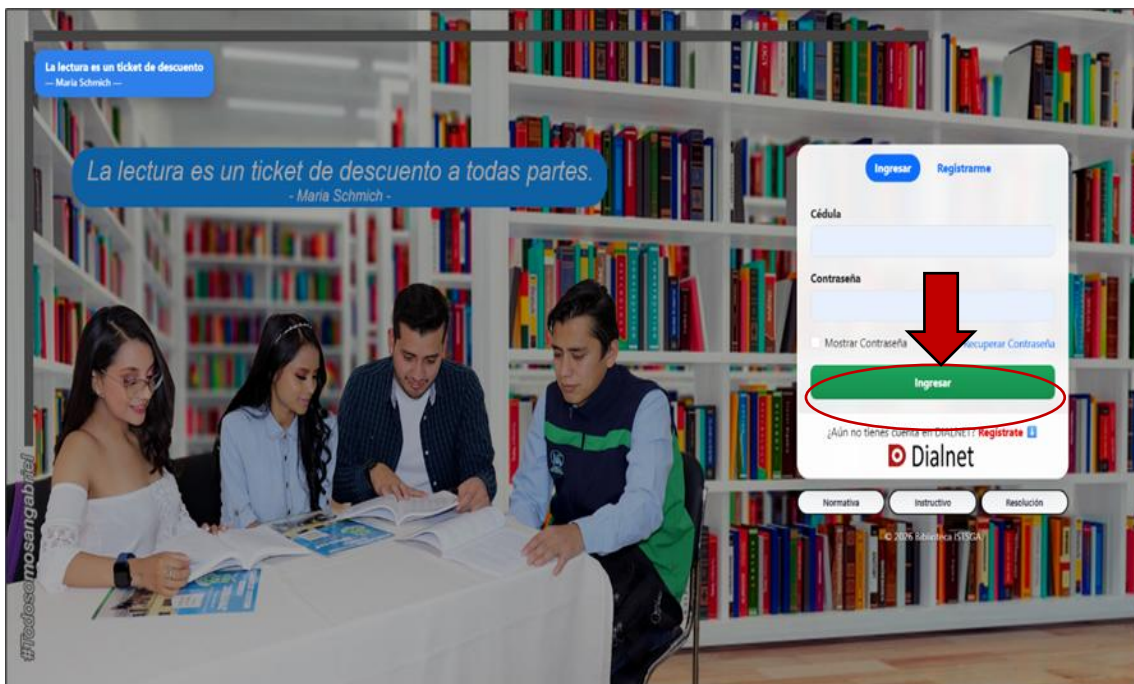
La lectura es un ticket de descuento
— Maria Schmich —

La lectura es un ticket de descuento a todas partes.
- Maria Schmich -

Ingresar
Registrarme

Cédula

Contraseña

Mostrar Contraseña
Recuperar Contraseña

Ingresar

¿Aún no tienes cuenta en DIALNET? Registrate

Dialnet

Normativa
Instructivo
Resolución

© 2026 Biblioteca ISTSGA

#Todosomosangabriel